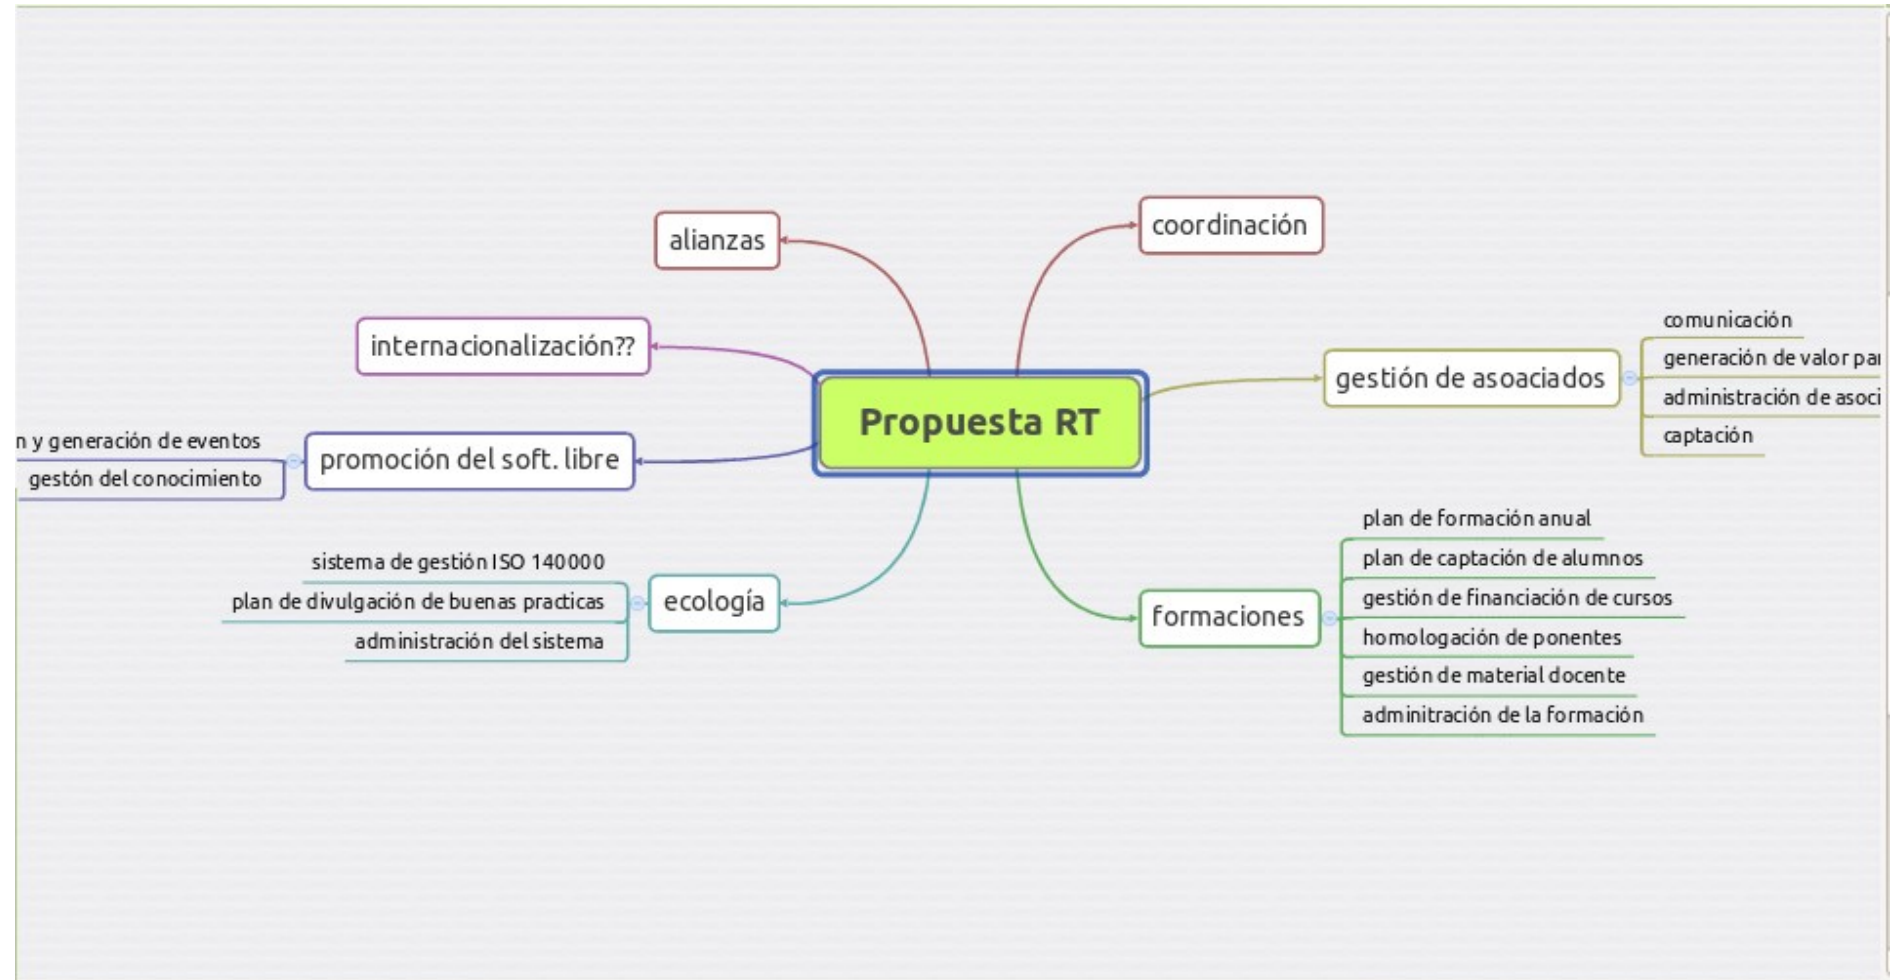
Propuesta RT

alianzas

internacionalización??

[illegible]n y generación de eventos
gestón del conocimiento
promoción del soft. libre

sistema de gestión ISO 140000
plan de divulgación de buenas practicas
administración del sistema
ecología

coordinación

gestión de asoaciados
comunicación
generación de valor pa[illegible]
administración de asoci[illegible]
captación

formaciones
plan de formación anual
plan de captación de alumnos
gestión de financiación de cursos
homologación de ponentes
gestión de material docente
adminitración de la formación